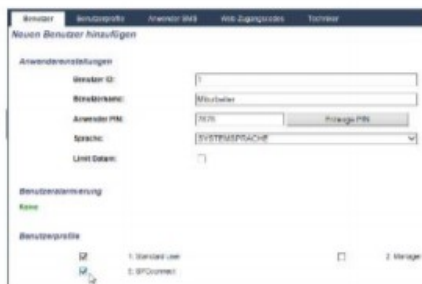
Benutzer Benutzerprofile Anwender SMS Web Zugangscodes Tochtner

Neuen Benutzer hinzufügen

Anwendereinstellungen

Benutzer ID: 1

Benutzername: Mitarbeiter

Anwender PIN: 7676 Erzeuge PIN

Sprache: SYSTEMSPRACHE

Limit Datum:

Benutzersteuerung

Keine

Benutzerprofile

1: Standard User

2: Manager

3: SPConnect